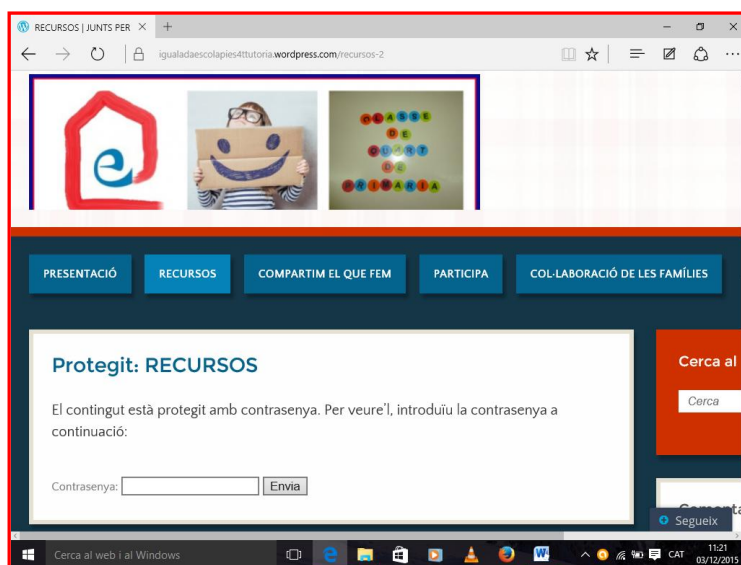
RECURSOS | JUNTS PER ×
igualadaescolapies4ttutoria.wordpress.com/recursos-2

CLASSE DE QUART DE PRIMÀRIA

PRESENTACIÓ
RECURSOS
COMPARTIM EL QUE FEM
PARTICIPA
COL·LABORACIÓ DE LES FAMÍLIES

Protegit: RECURSOS

El contingut està protegit amb contrasenya. Per veure'l, introduïu la contrasenya a continuació:

Contrasenya:
Envia

Cerca al
Cerca

Segueix

Cerca al web i al Windows
CAT
11:21
03/12/2015